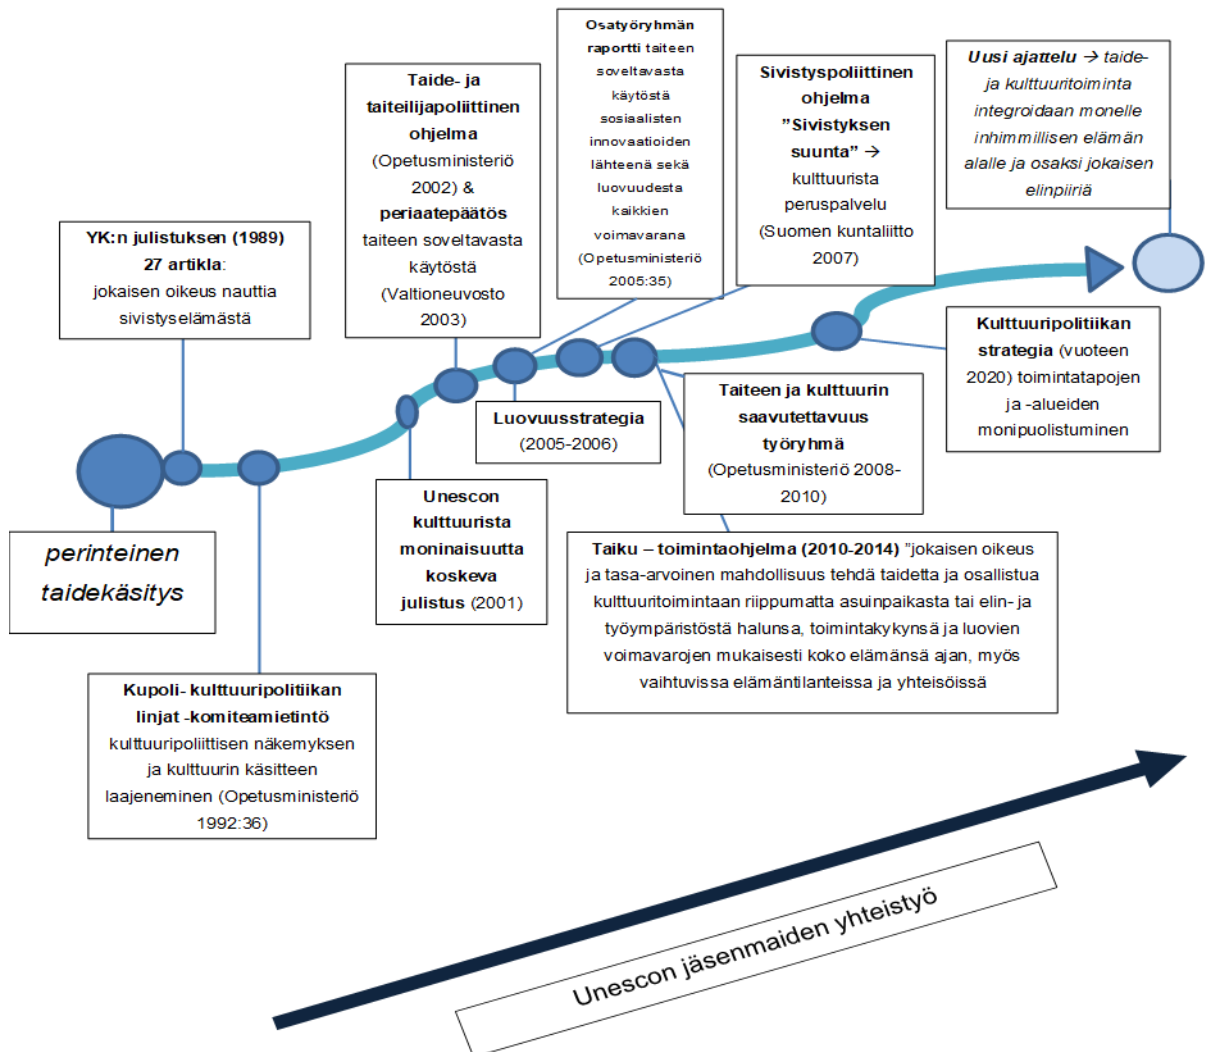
perinteinen taidekäsitys

YK:n julistuksen (1989) 27 artikla: jokaisen oikeus nauttia sivistyselämästä

Kupoli- kulttuuripolitiikan linjat -komiteamietintö kulttuuripoliittisen näkemyksen ja kulttuurin käsitteen laajeneminen (Opetusministeriö 1992:36)

Taide- ja taiteilijapoliittinen ohjelma (Opetusministeriö 2002) & periaatepäätös taiteen soveltavasta käytöstä (Valtioneuvosto 2003)

Unescon kulttuurista moninaisuutta koskeva julistus (2001)

Osatyöryhmän raportti taiteen soveltavasta käytöstä sosiaalisten innovaatioiden lähteenä sekä luovuudesta kaikkien voimavarana (Opetusministeriö 2005:35)

Luovuusstrategia (2005-2006)

Sivistyspoliittinen ohjelma "Sivistyksen suunta" → kulttuurista peruspalvelu (Suomen kuntaliitto 2007)

Taiteen ja kulttuurin saavutettavuus työryhmä (Opetusministeriö 2008-2010)

Taiku – toimintaohjelma (2010-2014) "jokaisen oikeus ja tasa-arvoinen mahdollisuus tehdä taidetta ja osallistua kulttuuritoimintaan riippumatta asuinpaikasta tai elin- ja työympäristöstä halunsa, toimintakykynsä ja luovien voimavarojen mukaisesti koko elämänsä ajan, myös vaihtuvissa elämäntilanteissa ja yhteisöissä

Kulttuuripolitiikan strategia (vuoteen 2020) toimintatapojen ja -alueiden monipuolistuminen

Uusi ajattelu → taide- ja kulttuuritoiminta integroidaan monelle inhimmillisen elämän alalle ja osaksi jokaisen elinpiiriä

Unescon jäsenmaiden yhteistyö